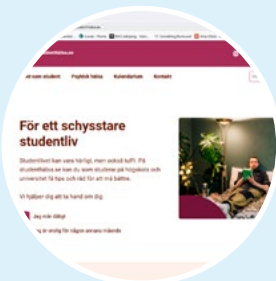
studenthalsa.se

Om studenthälsa | Psykisk hälsa | Kalendarium | Kontakt

För ett schysstare studentliv

Studentlivet kan vara härligt, men också tufft. På studenthalsa.se kan du som studerar på högskola och universitet få tips och råd för att må bättre.

Vi hjälper dig att ta hand om dig.

Jag mår dåligt

Jag är orolig för någon annans mående